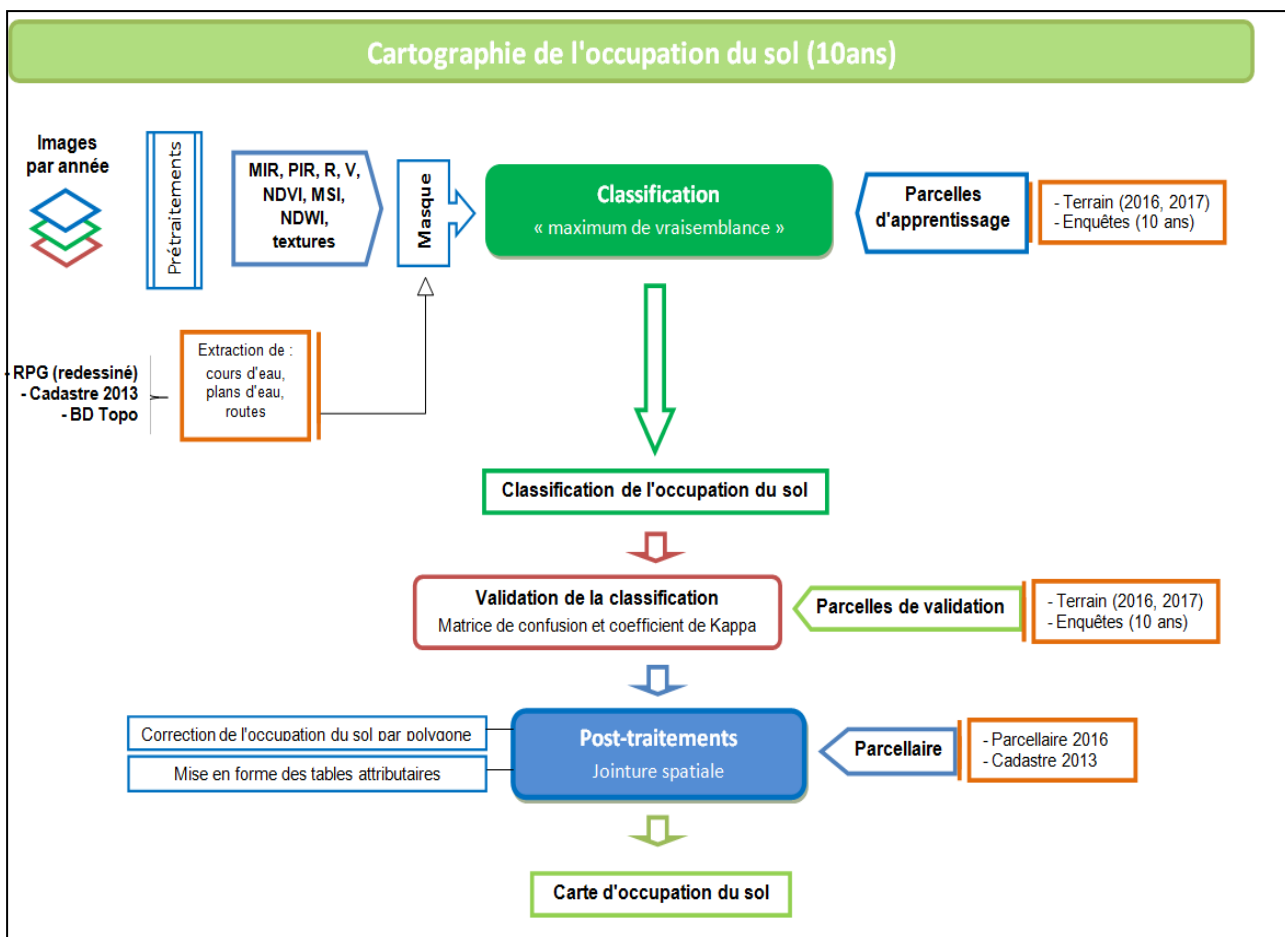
Cartographie de l'occupation du sol (10ans)

Images par année

Prétraitements

MIR, PIR, R, V, NDVI, MSI, NDWI, textures

Masque

Classification
« maximum de vraisemblance »

Parcelles d'apprentissage

- Terrain (2016, 2017)
- Enquêtes (10 ans)

RPG (redessiné)
- Cadastre 2013
- BD Topo

Extraction de :
cours d'eau, plans d'eau, routes

Classification de l'occupation du sol

Validation de la classification
Matrice de confusion et coefficient de Kappa

Parcelles de validation

- Terrain (2016, 2017)
- Enquêtes (10 ans)

Correction de l'occupation du sol par polygone

Mise en forme des tables attributaires

Post-traitements
Jointure spatiale

Parcellaire

- Parcellaire 2016
- Cadastre 2013

Carte d'occupation du sol